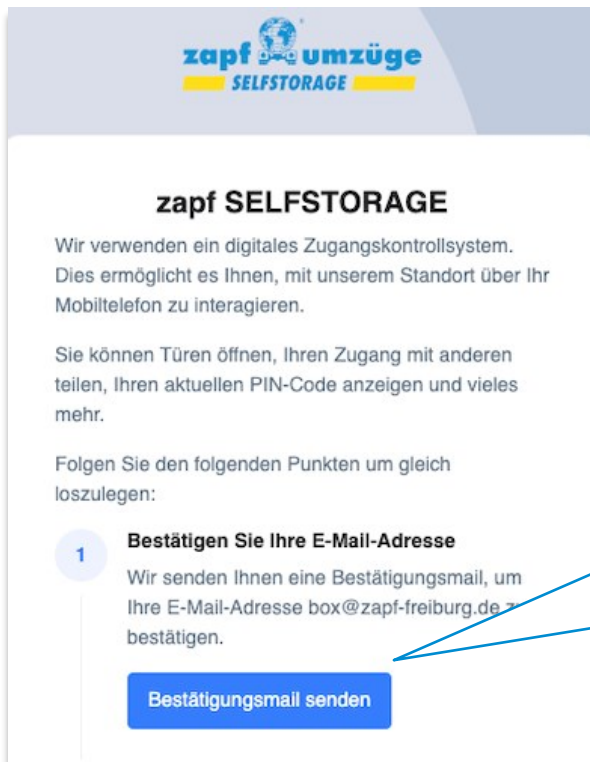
zapf umzüge
SELFSTORAGE

zapf SELFSTORAGE

Wir verwenden ein digitales Zugangskontrollsystem. Dies ermöglicht es Ihnen, mit unserem Standort über Ihr Mobiltelefon zu interagieren.

Sie können Türen öffnen, Ihren Zugang mit anderen teilen, Ihren aktuellen PIN-Code anzeigen und vieles mehr.

Folgen Sie den folgenden Punkten um gleich loszulegen:

1

Bestätigen Sie Ihre E-Mail-Adresse

Wir senden Ihnen eine Bestätigungsmail, um Ihre E-Mail-Adresse box@zapf-freiburg.de z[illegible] bestätigen.

Bestätigungsmail senden